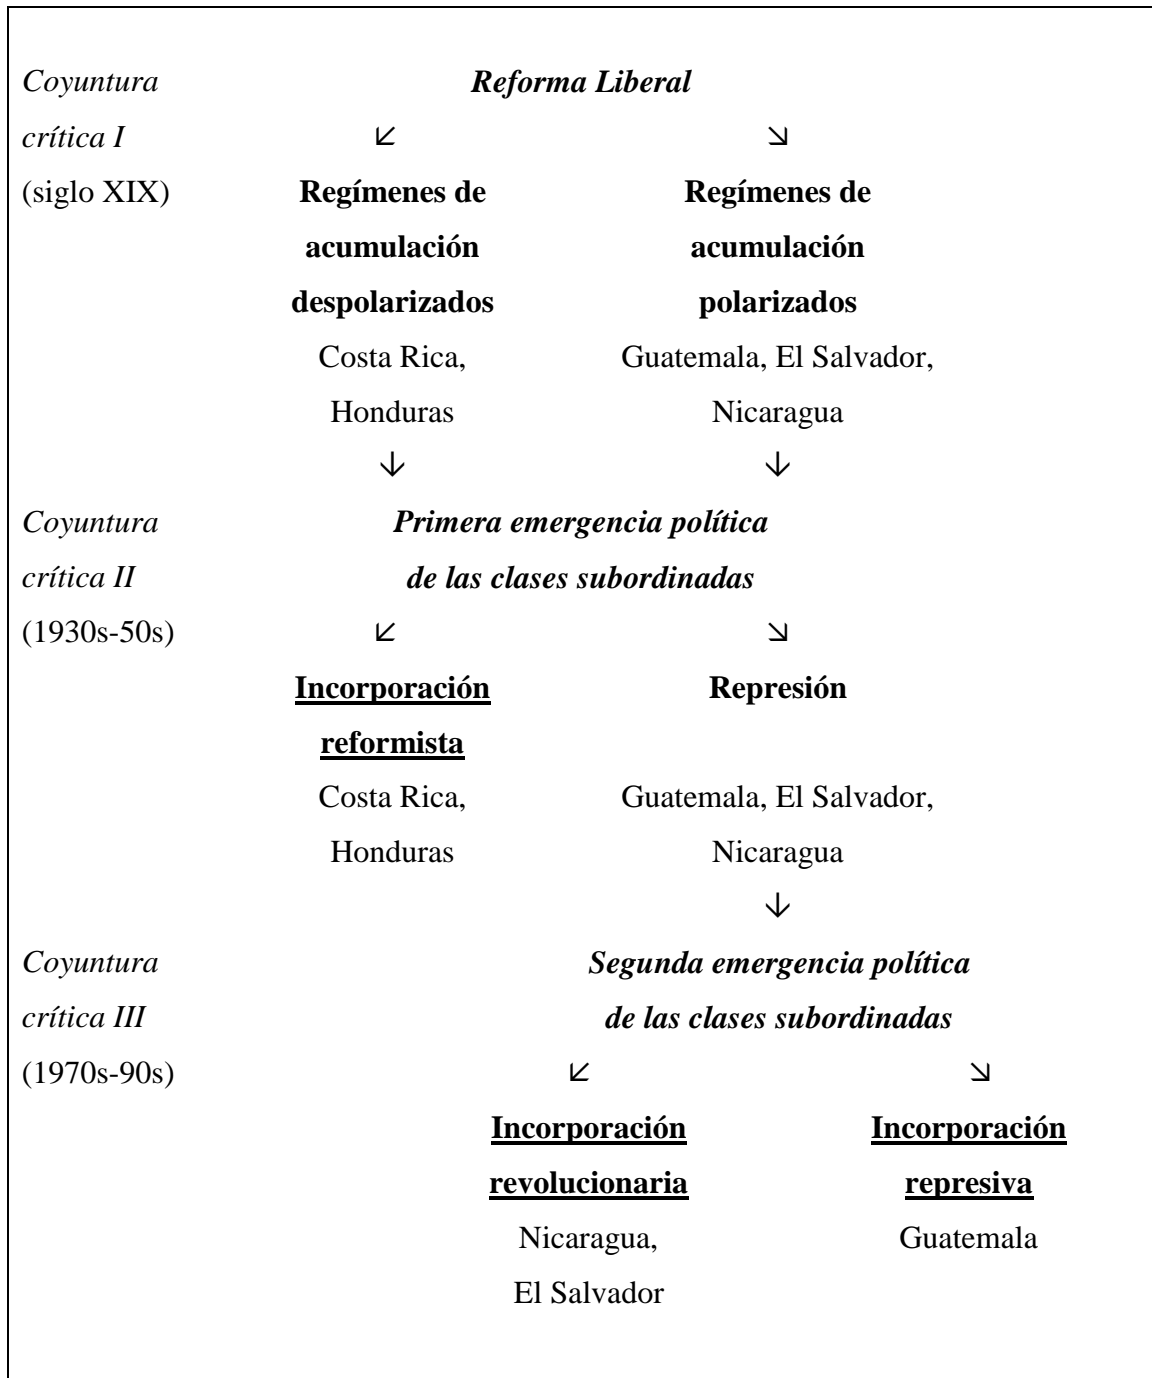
*Coyuntura crítica I* (siglo XIX)

***Reforma Liberal***

↙ ↘

**Regímenes de acumulación despolarizados**
Costa Rica, Honduras

**Regímenes de acumulación polarizados**
Guatemala, El Salvador, Nicaragua

↓ ↓

*Coyuntura crítica II* (1930s-50s)

***Primera emergencia política de las clases subordinadas***

↙ ↘

**Incorporación reformista**
Costa Rica, Honduras

**Represión**
Guatemala, El Salvador, Nicaragua

↓

*Coyuntura crítica III* (1970s-90s)

***Segunda emergencia política de las clases subordinadas***

↙ ↘

**Incorporación revolucionaria**
Nicaragua, El Salvador

**Incorporación represiva**
Guatemala